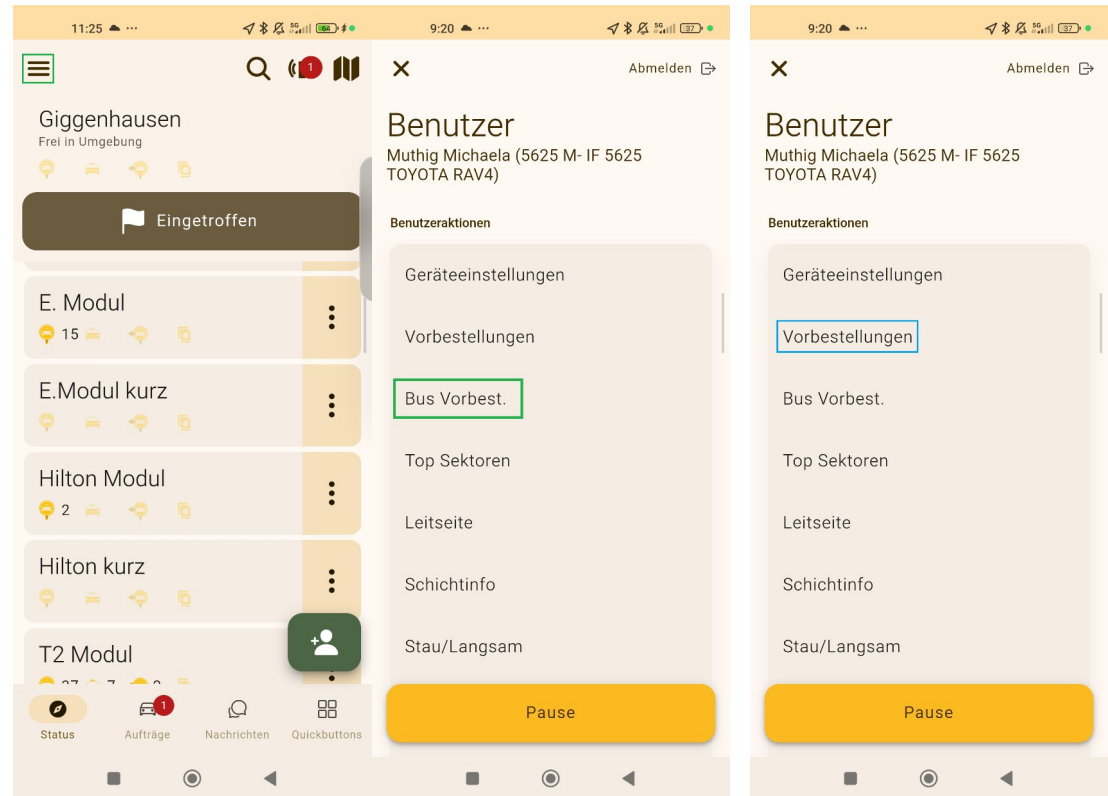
11:25

1

Giggenhausen
Frei in Umgebung

Eingetroffen

E. Modul
15

E.Modul kurz

Hilton Modul
2

Hilton kurz

T2 Modul

Status
1
Aufträge
Nachrichten
Quickbuttons

9:20

Abmelden

Benutzer
Muthig Michaela (5625 M- IF 5625 TOYOTA RAV4)

Benutzeraktionen

Geräteeinstellungen
Vorbestellungen
Bus Vorbest.
Top Sektoren
Leitseite
Schichtinfo
Stau/Langsam

Pause

9:20

Abmelden

Benutzer
Muthig Michaela (5625 M- IF 5625 TOYOTA RAV4)

Benutzeraktionen

Geräteeinstellungen
Vorbestellungen
Bus Vorbest.
Top Sektoren
Leitseite
Schichtinfo
Stau/Langsam

Pause